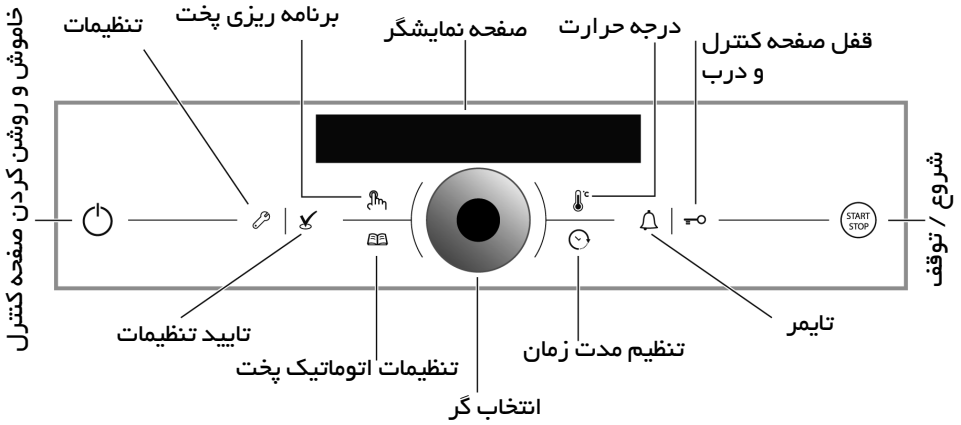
خاموش و روشن کردن صفحه کنترل

تنظیمات

برنامه ریزی پخت

صفحه نمایشگر

درجه حرارت

قفل صفحه کنترل و درب

شروع / توقف

START STOP

°c

تایید تنظیمات

تنظیمات اتوماتیک پخت

انتخاب گر

تنظیم مدت زمان

تایمر